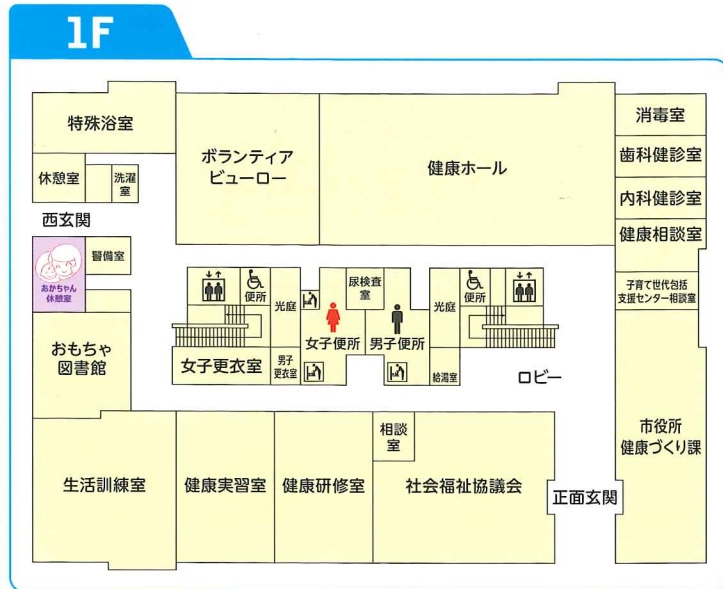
1F

特殊浴室
休憩室
洗濯室
西玄関
あかちゃん休憩室
警備室
おもちゃ図書館
ボランティアビューロー
健康ホール
消毒室
歯科健診室
内科健診室
健康相談室
子育て世代包括支援センター相談室
便所
光庭
尿検査室
女子便所
男子便所
光庭
便所
女子更衣室
男子更衣室
給湯室
ロビー
市役所健康づくり課
相談室
生活訓練室
健康実習室
健康研修室
社会福祉協議会
正面玄関